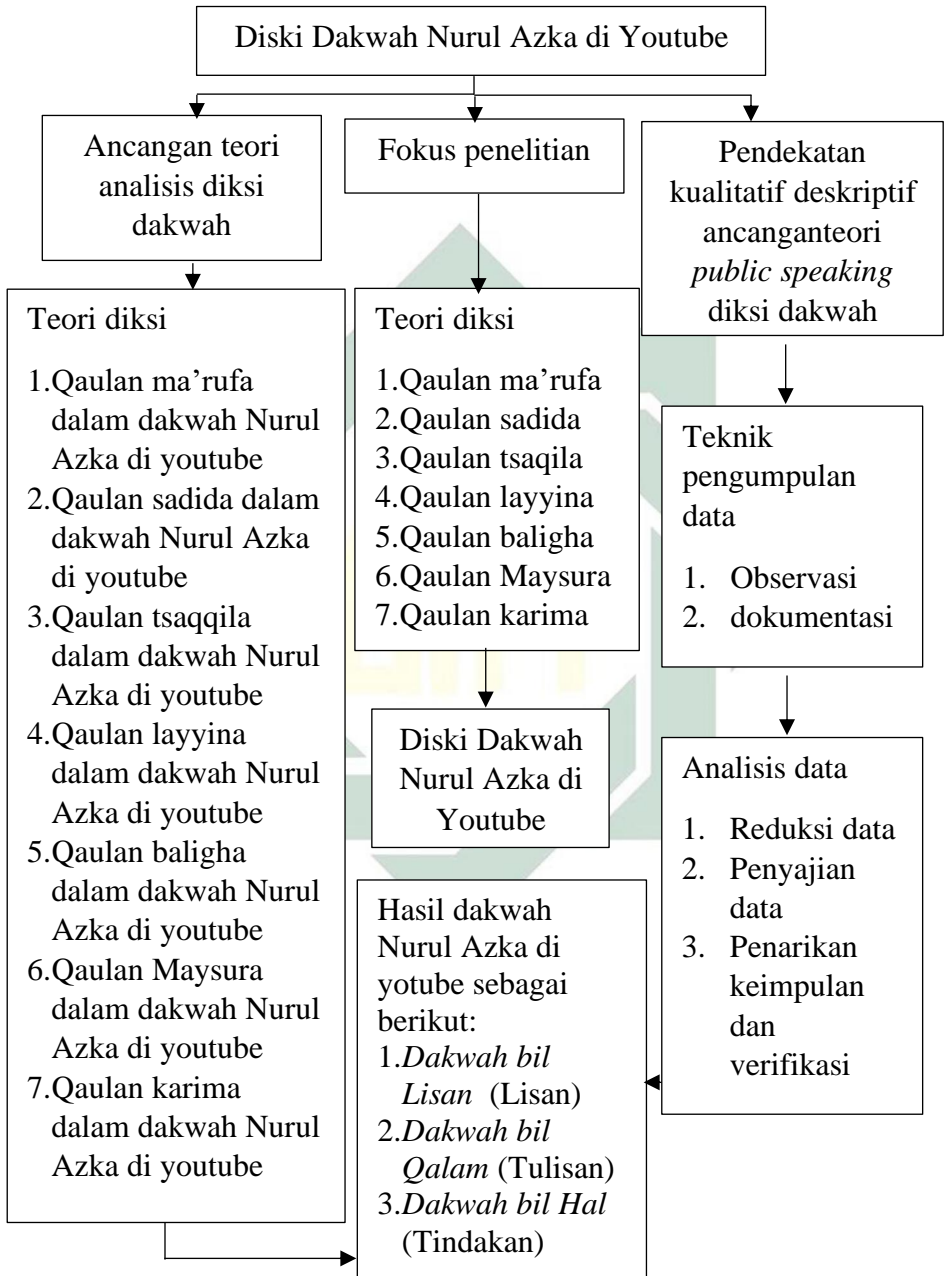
Diski Dakwah Nurul Azka di Youtube

Ancangan teori analisis diksi dakwah

Fokus penelitian

Pendekatan kualitatif deskriptif ancanganteori *public speaking* diksi dakwah

Teori diksi

1.Qaulan ma'rufa dalam dakwah Nurul Azka di youtube
2.Qaulan sadida dalam dakwah Nurul Azka di youtube
3.Qaulan tsaqqila dalam dakwah Nurul Azka di youtube
4.Qaulan layyina dalam dakwah Nurul Azka di youtube
5.Qaulan baligha dalam dakwah Nurul Azka di youtube
6.Qaulan Maysura dalam dakwah Nurul Azka di youtube
7.Qaulan karima dalam dakwah Nurul Azka di youtube

Teori diksi

1.Qaulan ma'rufa
2.Qaulan sadida
3.Qaulan tsaqila
4.Qaulan layyina
5.Qaulan baligha
6.Qaulan Maysura
7.Qaulan karima

Diski Dakwah Nurul Azka di Youtube

Hasil dakwah Nurul Azka di yotube sebagai berikut:
1.*Dakwah bil Lisan* (Lisan)
2.*Dakwah bil Qalam* (Tulisan)
3.*Dakwah bil Hal* (Tindakan)

Teknik pengumpulan data

1. Observasi
2. dokumentasi

Analisis data

1. Reduksi data
2. Penyajian data
3. Penarikan keimpulan dan verifikasi